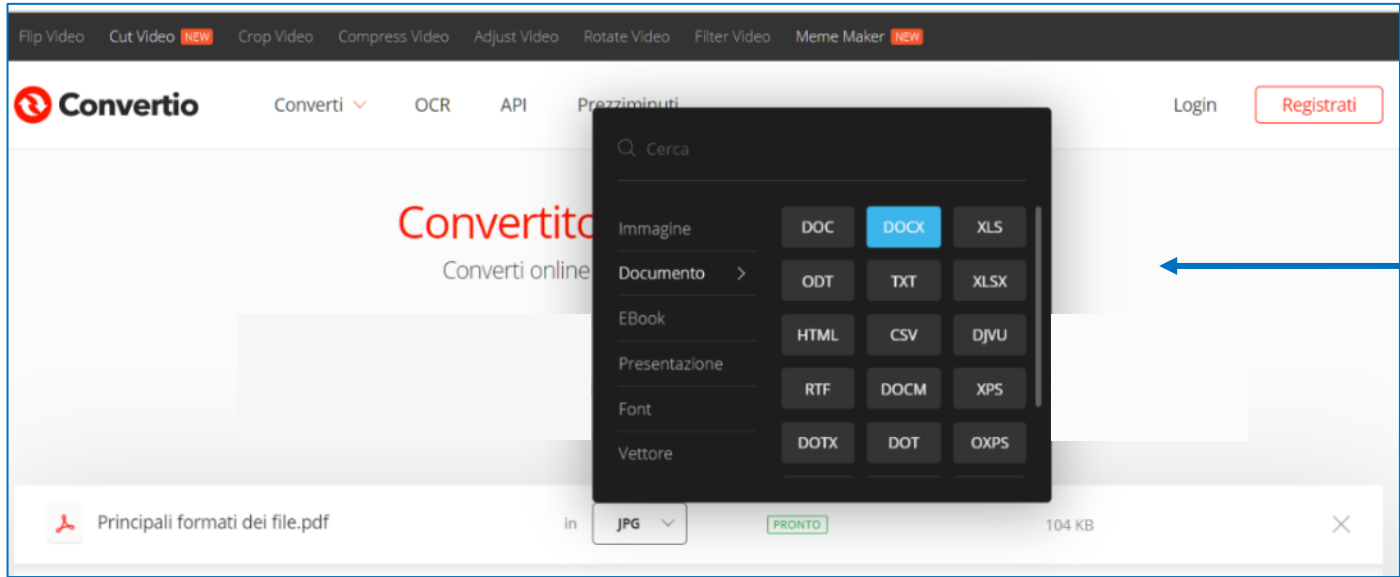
Flip Video Cut Video NEW Crop Video Compress Video Adjust Video Rotate Video Filter Video Meme Maker NEW

Convertio Converti OCR API Prezziminuti Login Registrati

Convertito

Converti online

Cerca

Immagine
Documento >
EBook
Presentazione
Font
Vettore

| DOC | DOCX | XLS |
|---|---|---|
| ODT | TXT | XLSX |
| HTML | CSV | DJVU |
| RTF | DOCM | XPS |
| DOTX | DOT | OXPS |

Principali formati dei file.pdf in JPG PRONTO 104 KB